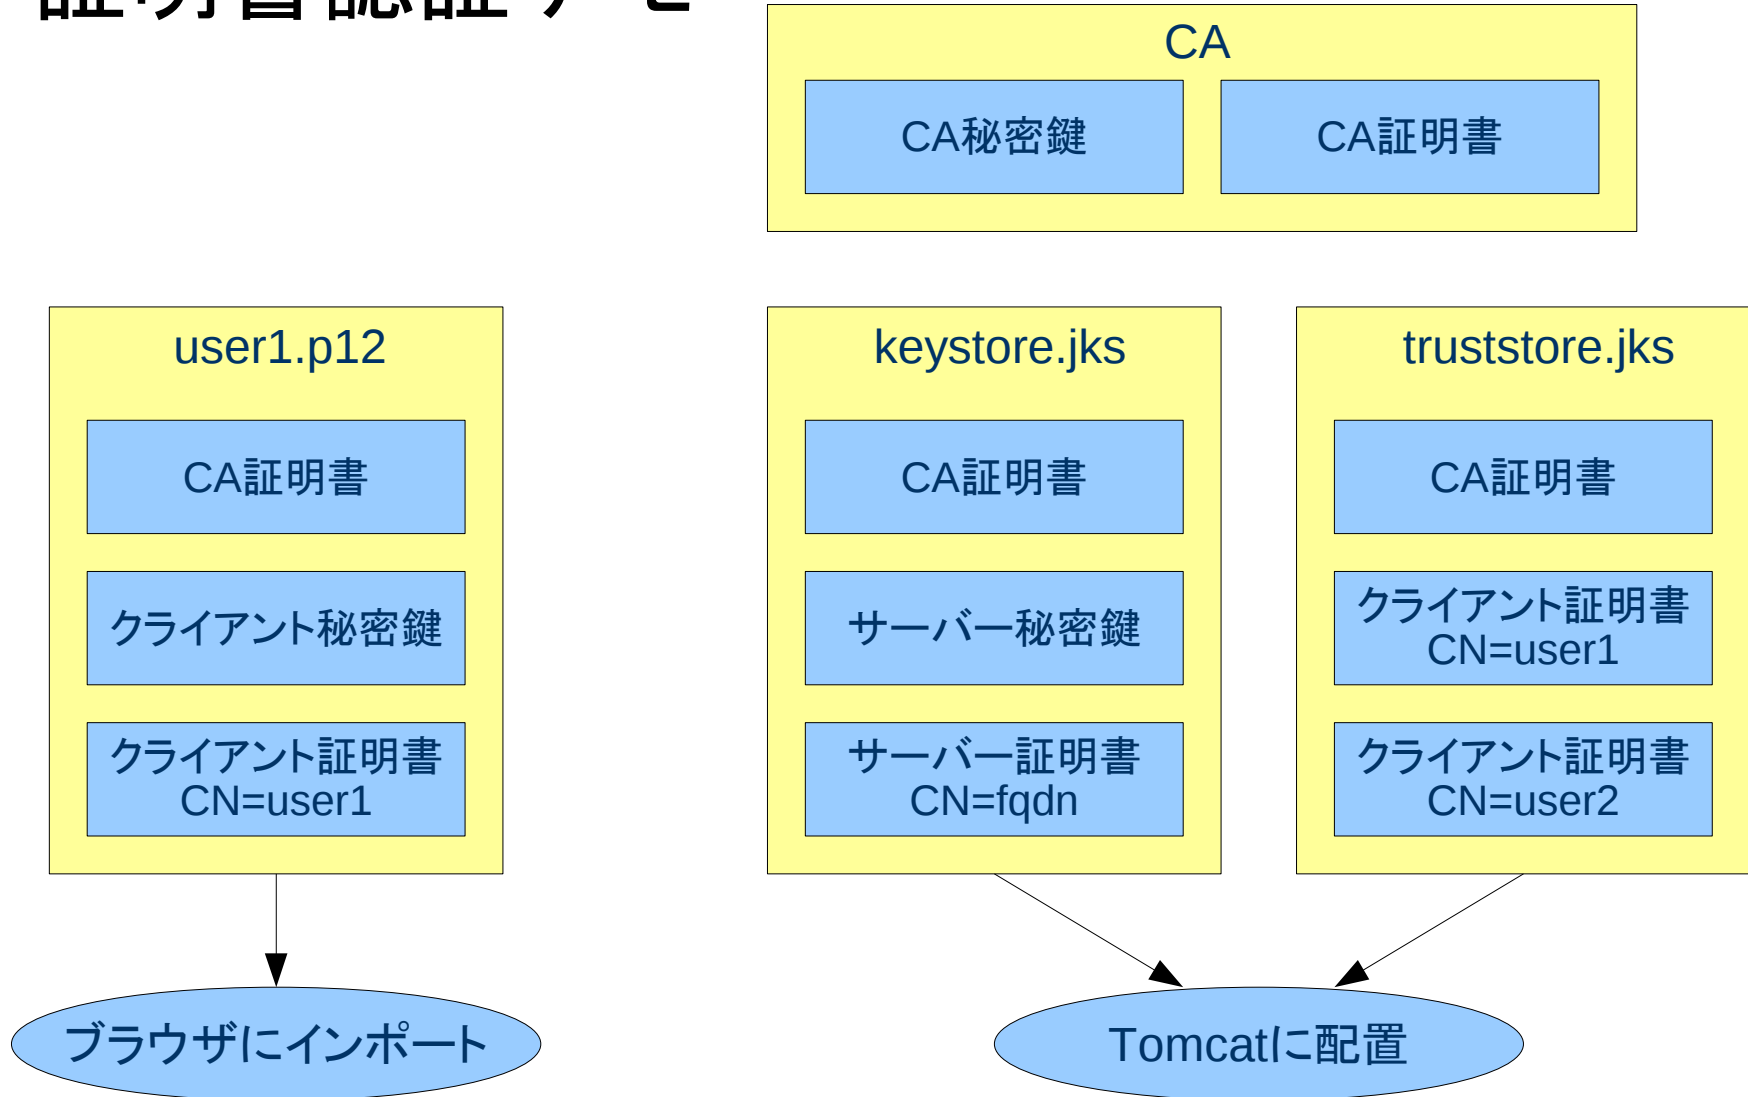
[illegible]

CA

CA秘密鍵

CA証明書

user1.p12

CA証明書

クライアント秘密鍵

クライアント証明書 CN=user1

keystore.jks

CA証明書

サーバー秘密鍵

サーバー証明書 CN=fqdn

truststore.jks

CA証明書

クライアント証明書 CN=user1

クライアント証明書 CN=user2

ブラウザにインポート

Tomcatに配置